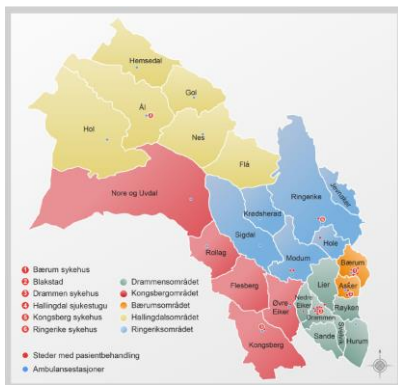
Hemsedal
Ål
Gol
Hol
Nes
Flå
Nore og Uvdal
Ringerike
Jevnaker
Krødsherad
Sigdal
Hole
Modum
Bærum
Rollag
Lier
Asker
Nedre Eiker
Drammen
Røyken
Flesberg
Øvre Eiker
Sande
Svelvik
Hurum
Kongsberg

1 Bærum sykehus
2 Blakstad
3 Drammen sykehus
4 Hallingdal sjukestugu
5 Kongsberg sykehus
6 Ringerike sykehus

Drammensområdet
Kongsbergområdet
Bærumsområdet
Hallingdalsområdet
Ringeriksområdet

Steder med pasientbehandling
Ambulansestasjoner